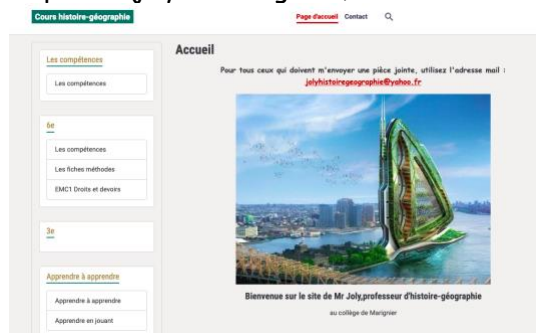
Cours histoire-géographie

Page d'accueil Contact

Les compétences

Les compétences

6e

Les compétences

Les fiches méthodes

EMC1 Droits et devoirs

3e

Apprendre à apprendre

Apprendre à apprendre

Apprendre en jouant

Accueil

Pour tous ceux qui doivent m'envoyer une pièce jointe, utilisez l'adresse mail : jolyhistoiregeographie@yahoo.fr

Bienvenue sur le site de Mr Joly,professeur d'histoire-géographie

au collège de Marignier